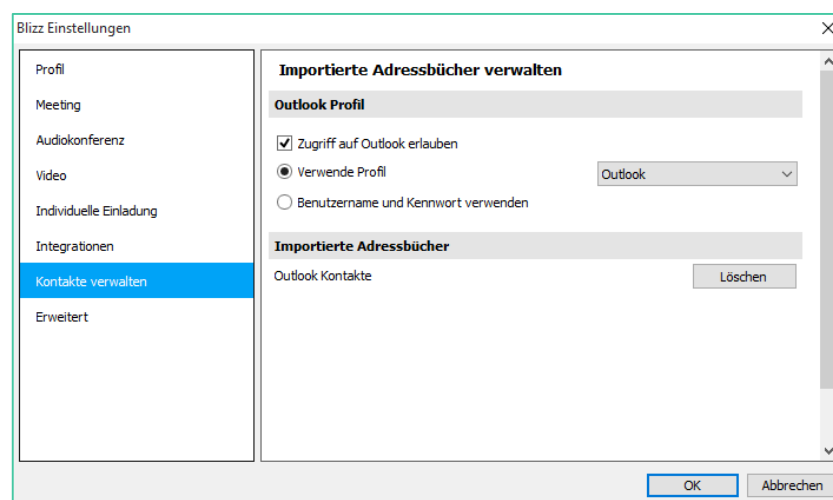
Blizz Einstellungen

Profil
Meeting
Audiokonferenz
Video
Individuelle Einladung
Integrationen
Kontakte verwalten
Erweitert

Importierte Adressbücher verwalten

Outlook Profil

Zugriff auf Outlook erlauben
Verwende Profil
Outlook
Benutzername und Kennwort verwenden

Importierte Adressbücher

Outlook Kontakte
Löschen

OK
Abbrechen